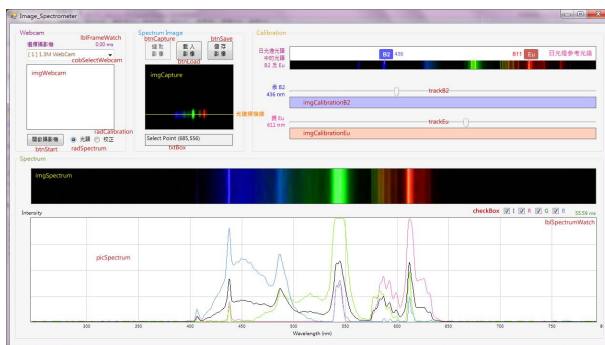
Image_Spectrometer

Webcam
lblFrameWatch
選擇攝影機 0.00 ms
[1] 1.3M WebCam
cobSelectWebcam
imgWebcam
radCalibration
開啟攝影機 ● 光譜 ○ 校正
btnStart radSpectrum

Spectrum Image
btnCapture btnSave
擷取影像 載入影像 儲存影像
btnLoad
imgCapture
光譜擷取線
Select Point (685,556)
txtBox

Calibration
日光燈光譜中的光譜 B2 及 Eu
B2 436 611 Eu
日光燈參考光譜
B2
436 nm
trackB2
imgCalibrationB2
Eu
611 nm
trackEu
imgCalibrationEu

Spectrum
imgSpectrum
checkBox I R G B
55.59 ms
lblSpectrumWatch
Intensity
picSpectrum
300 350 400 450 500 550 600 650 700 750
Wavelength (nm)